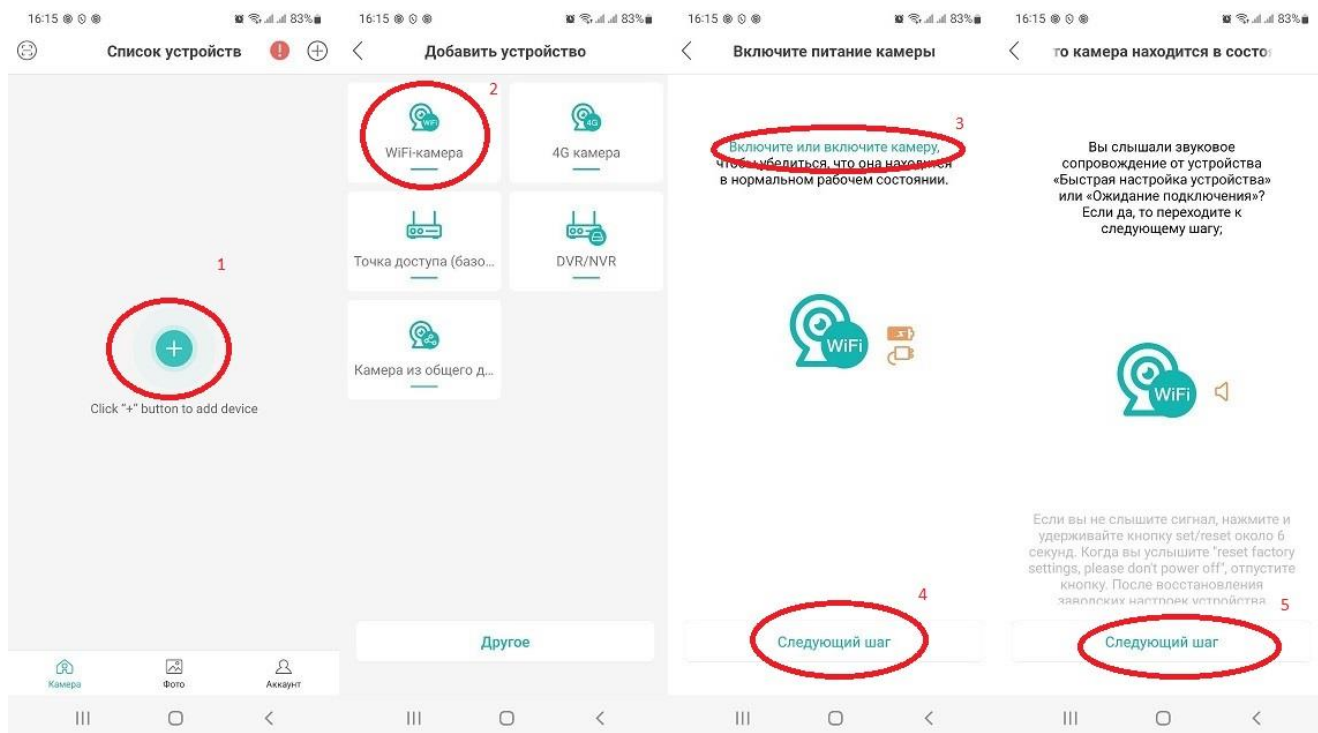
16:15 83%

Список устройств

1

Click "+" button to add device

Камера Фото Аккаунт

16:15 83%

Добавить устройство

2

WiFi-камера

4G камера

Точка доступа (базо...

DVR/NVR

Камера из общего д...

Другое

16:15 83%

Включите питание камеры

3

Включите или включите камеру, чтобы убедиться, что она находится в нормальном рабочем состоянии.

WiFi

4

Следующий шаг

16:15 83%

то камера находится в состо

Вы слышали звуковое сопровождение от устройства «Быстрая настройка устройства» или «Ожидание подключения»? Если да, то переходите к следующему шагу;

WiFi

Если вы не слышите сигнал, нажмите и удерживайте кнопку set/reset около 6 секунд. Когда вы услышите "reset factory settings, please don't power off", отпустите кнопку. После восстановления заводских настроек устройства

5

Следующий шаг